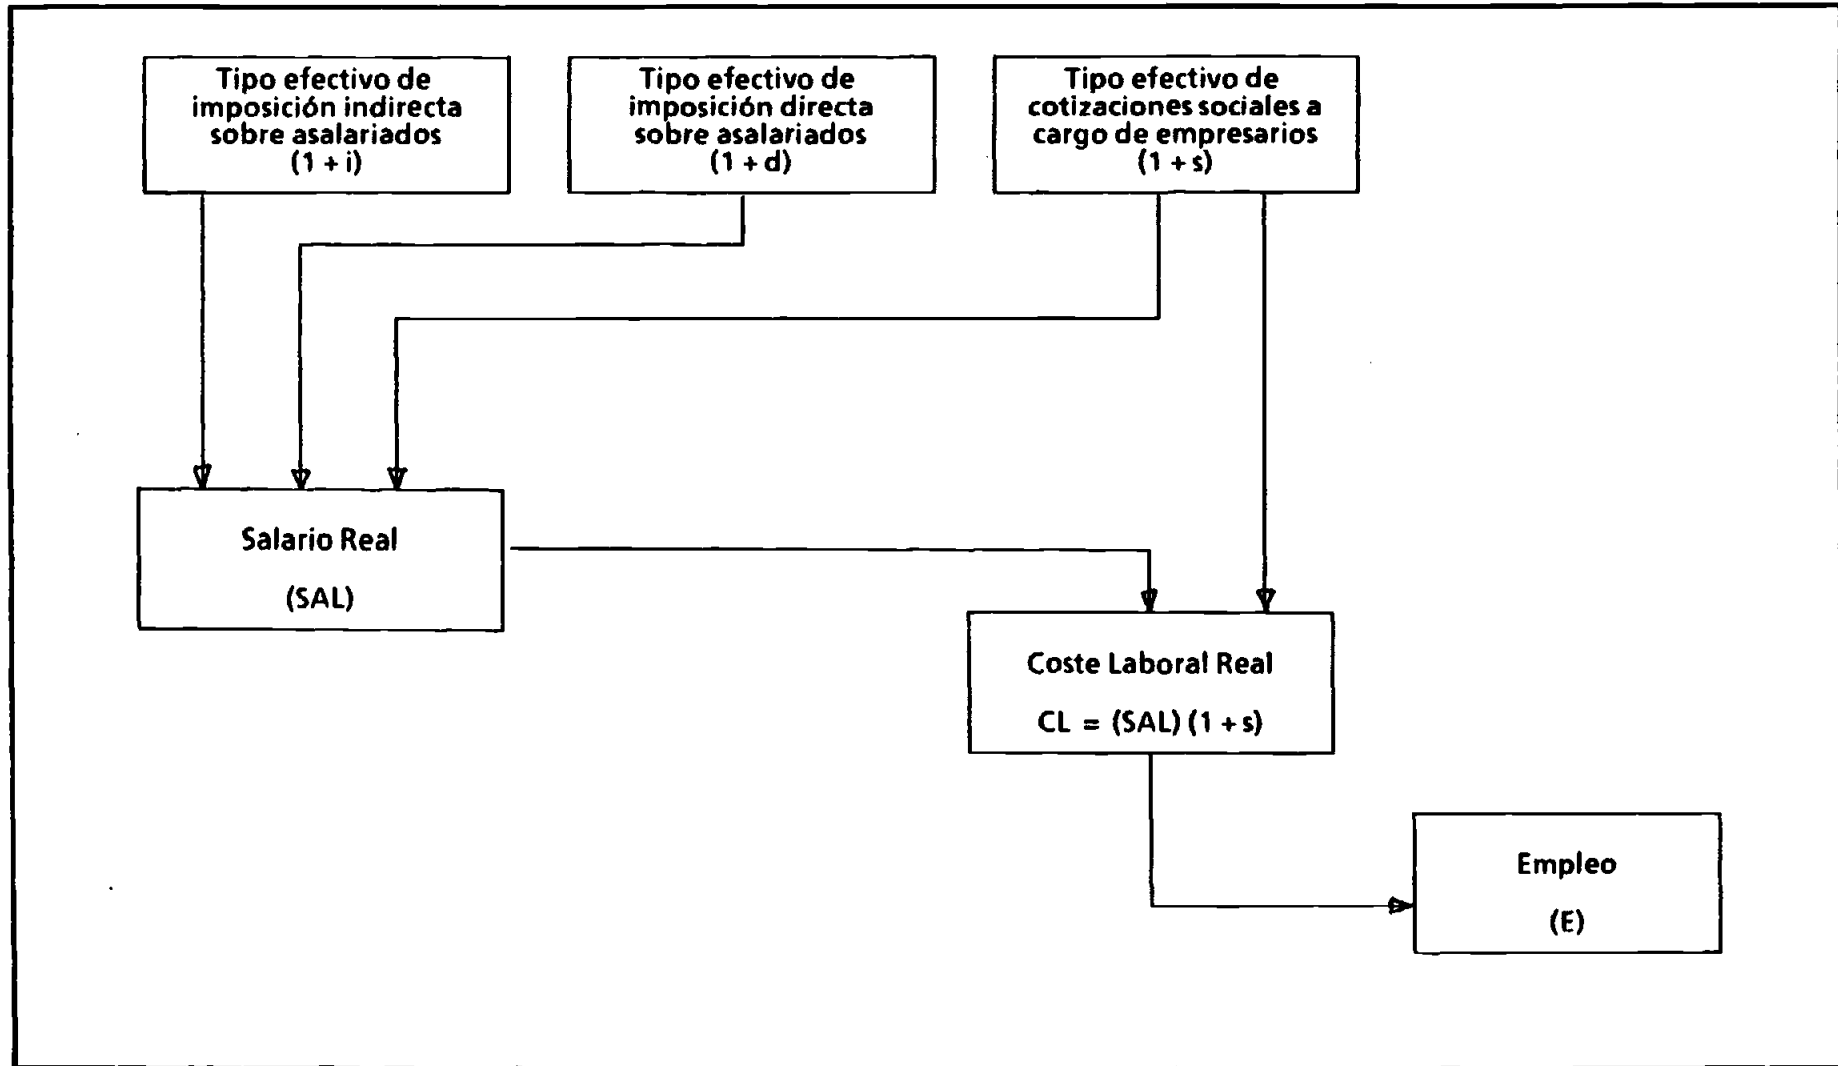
Tipo efectivo de imposición indirecta sobre asalariados (1 + i)

Tipo efectivo de imposición directa sobre asalariados (1 + d)

Tipo efectivo de cotizaciones sociales a cargo de empresarios (1 + s)

Salario Real

(SAL)

Coste Laboral Real

CL = (SAL) (1 + s)

Empleo

(E)